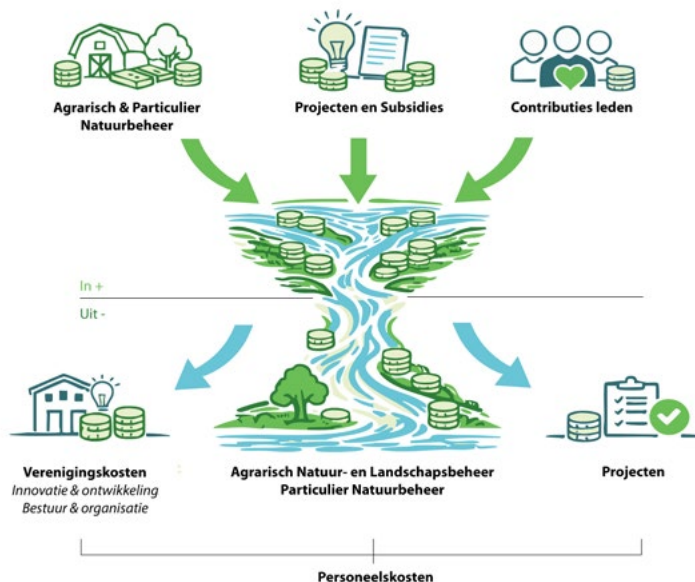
Agrarisch & Particulier Natuurbeheer

Projecten en Subsidies

Contributies leden

In +

Uit -

Verenigingskosten
*Innovatie & ontwikkeling*
*Bestuur & organisatie*

Agrarisch Natuur- en Landschapsbeheer
Particulier Natuurbeheer

Projecten

Personeelskosten